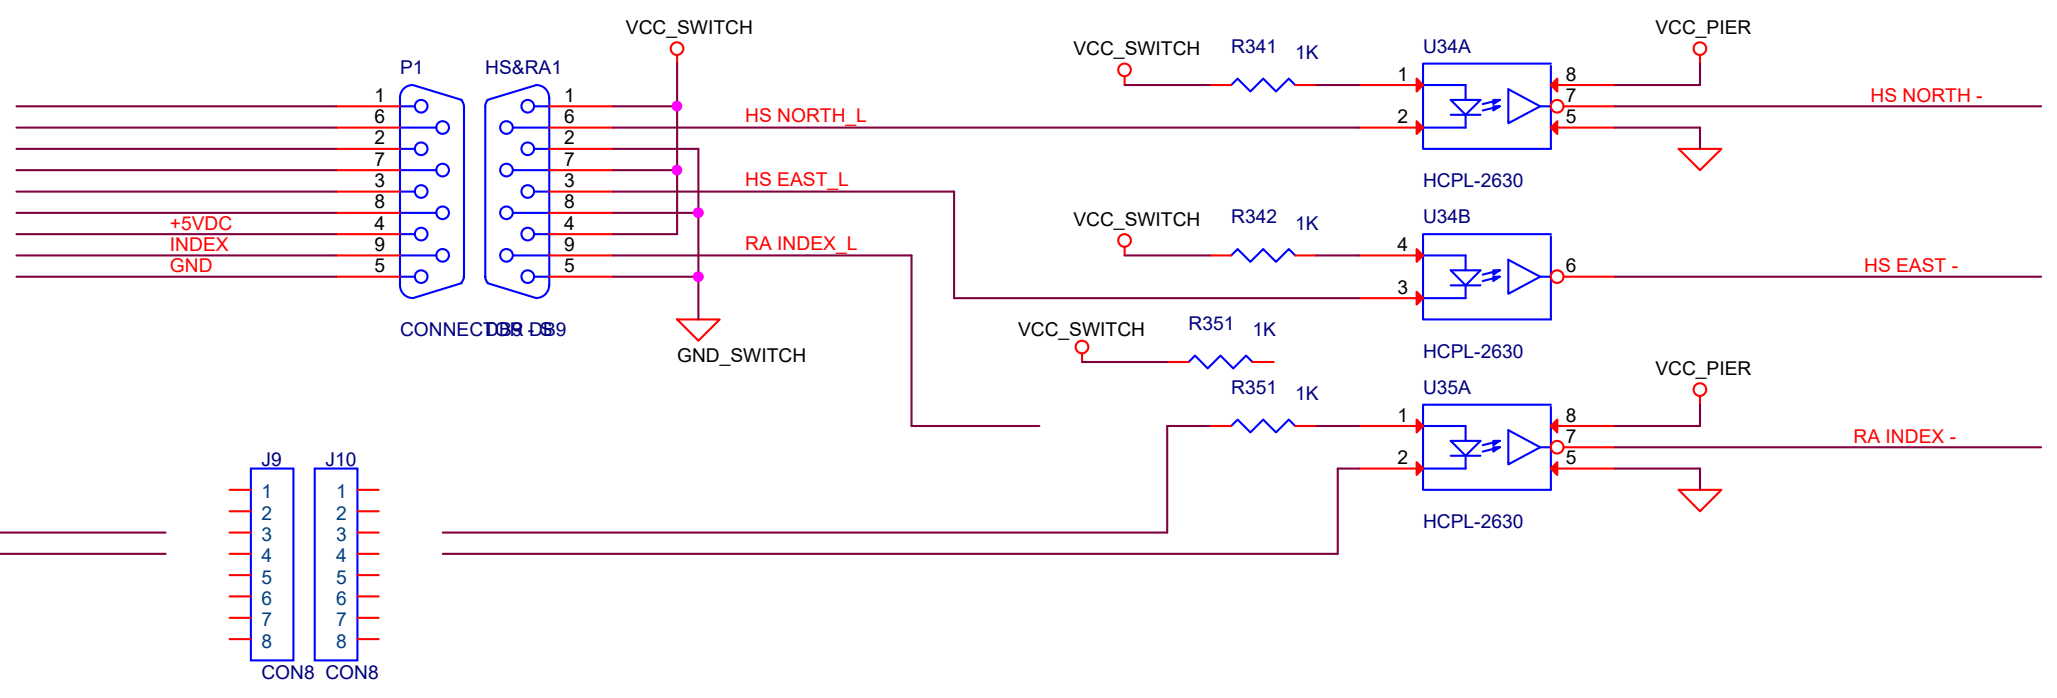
VCC_SWITCH

P1

HS&RA1

1
6
2
7
3
8
4
9
5

+5VDC
INDEX
GND

1
6
2
7
3
8
4
9
5

CONNECTOR DB9

DB9

HS NORTH_L

HS EAST_L

RA INDEX_L

GND_SWITCH

VCC_SWITCH

R341

1K

U34A

VCC_PIER

1
2

8
7
5

HS NORTH -

HCPL-2630

VCC_SWITCH

R342

1K

U34B

4
3

6

HS EAST -

HCPL-2630

VCC_SWITCH

R351

1K

R351

1K

U35A

VCC_PIER

1
2

8
7
5

RA INDEX -

HCPL-2630

J9

J10

1
2
3
4
5
6
7
8

1
2
3
4
5
6
7
8

CON8

CON8